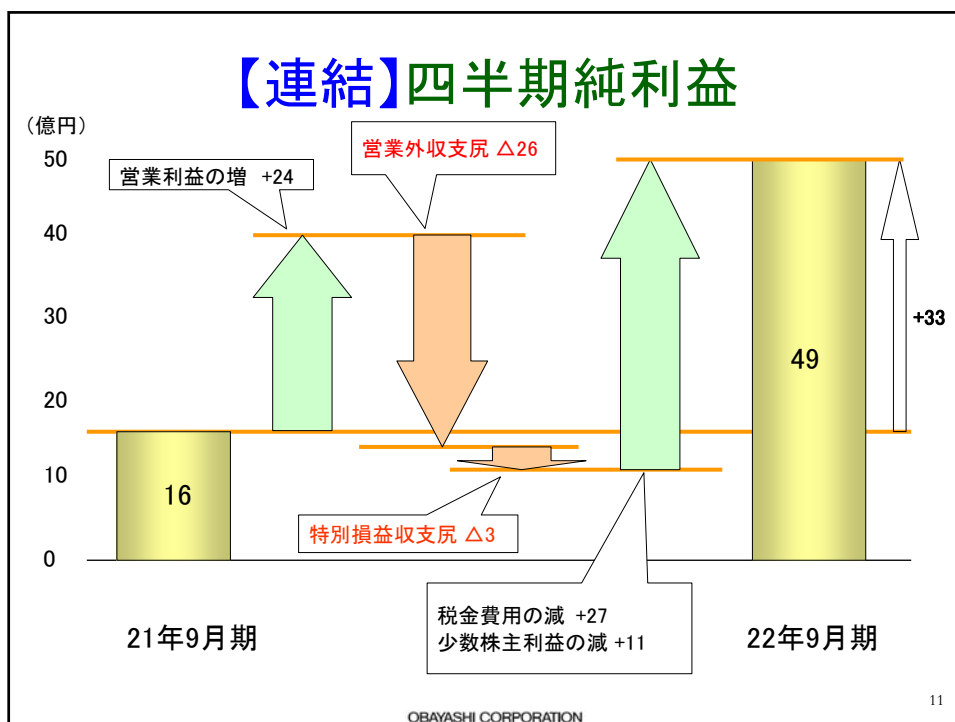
【連結】四半期純利益

（億円）

50

40

30

20

10

0

営業利益の増 +24

営業外収支尻 △26

特別損益収支尻 △3

税金費用の減 +27
少数株主利益の減 +11

16

49

+33

21年9月期

22年9月期

11

OBAYASHI CORPORATION